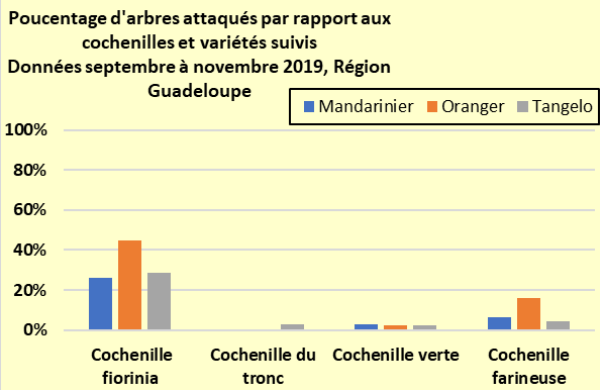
Poucentage d'arbres attaqués par rapport aux cochenilles et variétés suivis
Données septembre à novembre 2019, Région Guadeloupe

Mandarinier
Oranger
Tangelo

100%
80%
60%
40%
20%
0%

Cochenille fiorinia
Cochenille du tronc
Cochenille verte
Cochenille farineuse